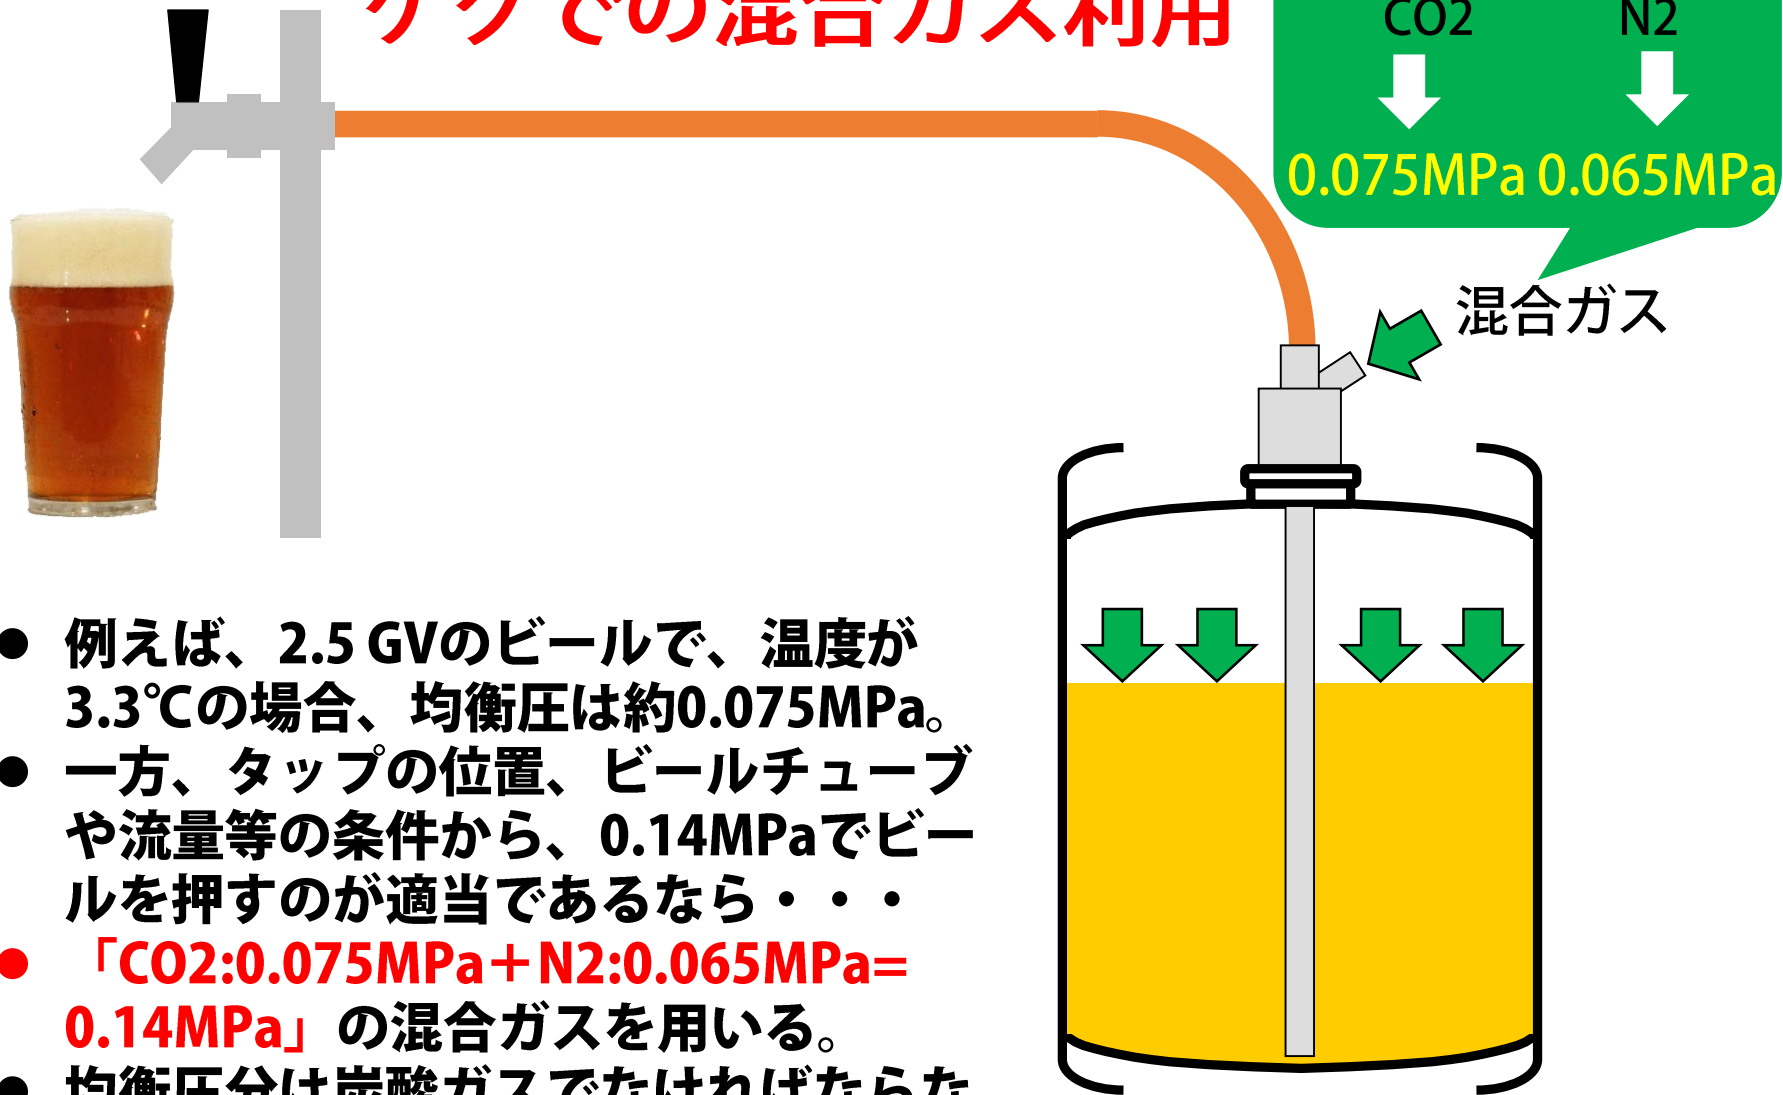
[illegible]での混合ガス利用

CO2 N2

0.075MPa 0.065MPa

混合ガス

● 例えば、2.5 GVのビールで、温度が3.3℃の場合、均衡圧は約0.075MPa。
● 一方、タップの位置、ビールチューブや流量等の条件から、0.14MPaでビールを押すのが適当であるなら・・・
● 「CO2:0.075MPa＋N2:0.065MPa=0.14MPa」の混合ガスを用いる。
● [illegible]